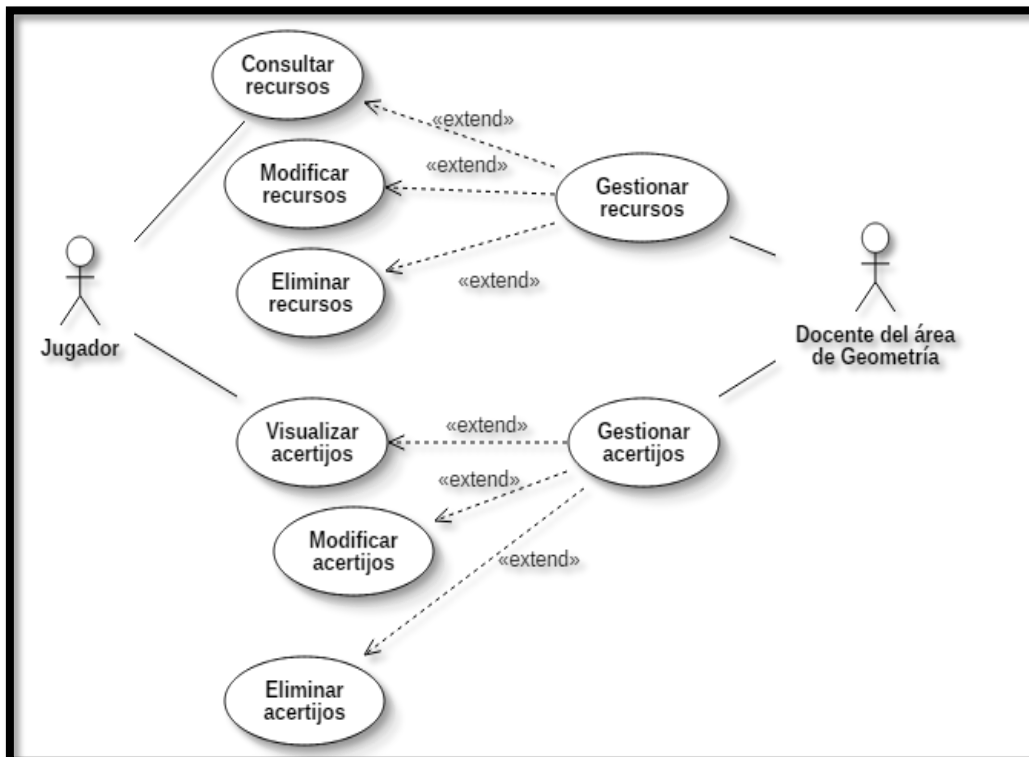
Consultar recursos

«extend»

Modificar recursos

«extend»

Gestionar recursos

Eliminar recursos

«extend»

Jugador

Docente del área de Geometría

Visualizar acertijos

«extend»

Gestionar acertijos

«extend»

Modificar acertijos

«extend»

Eliminar acertijos